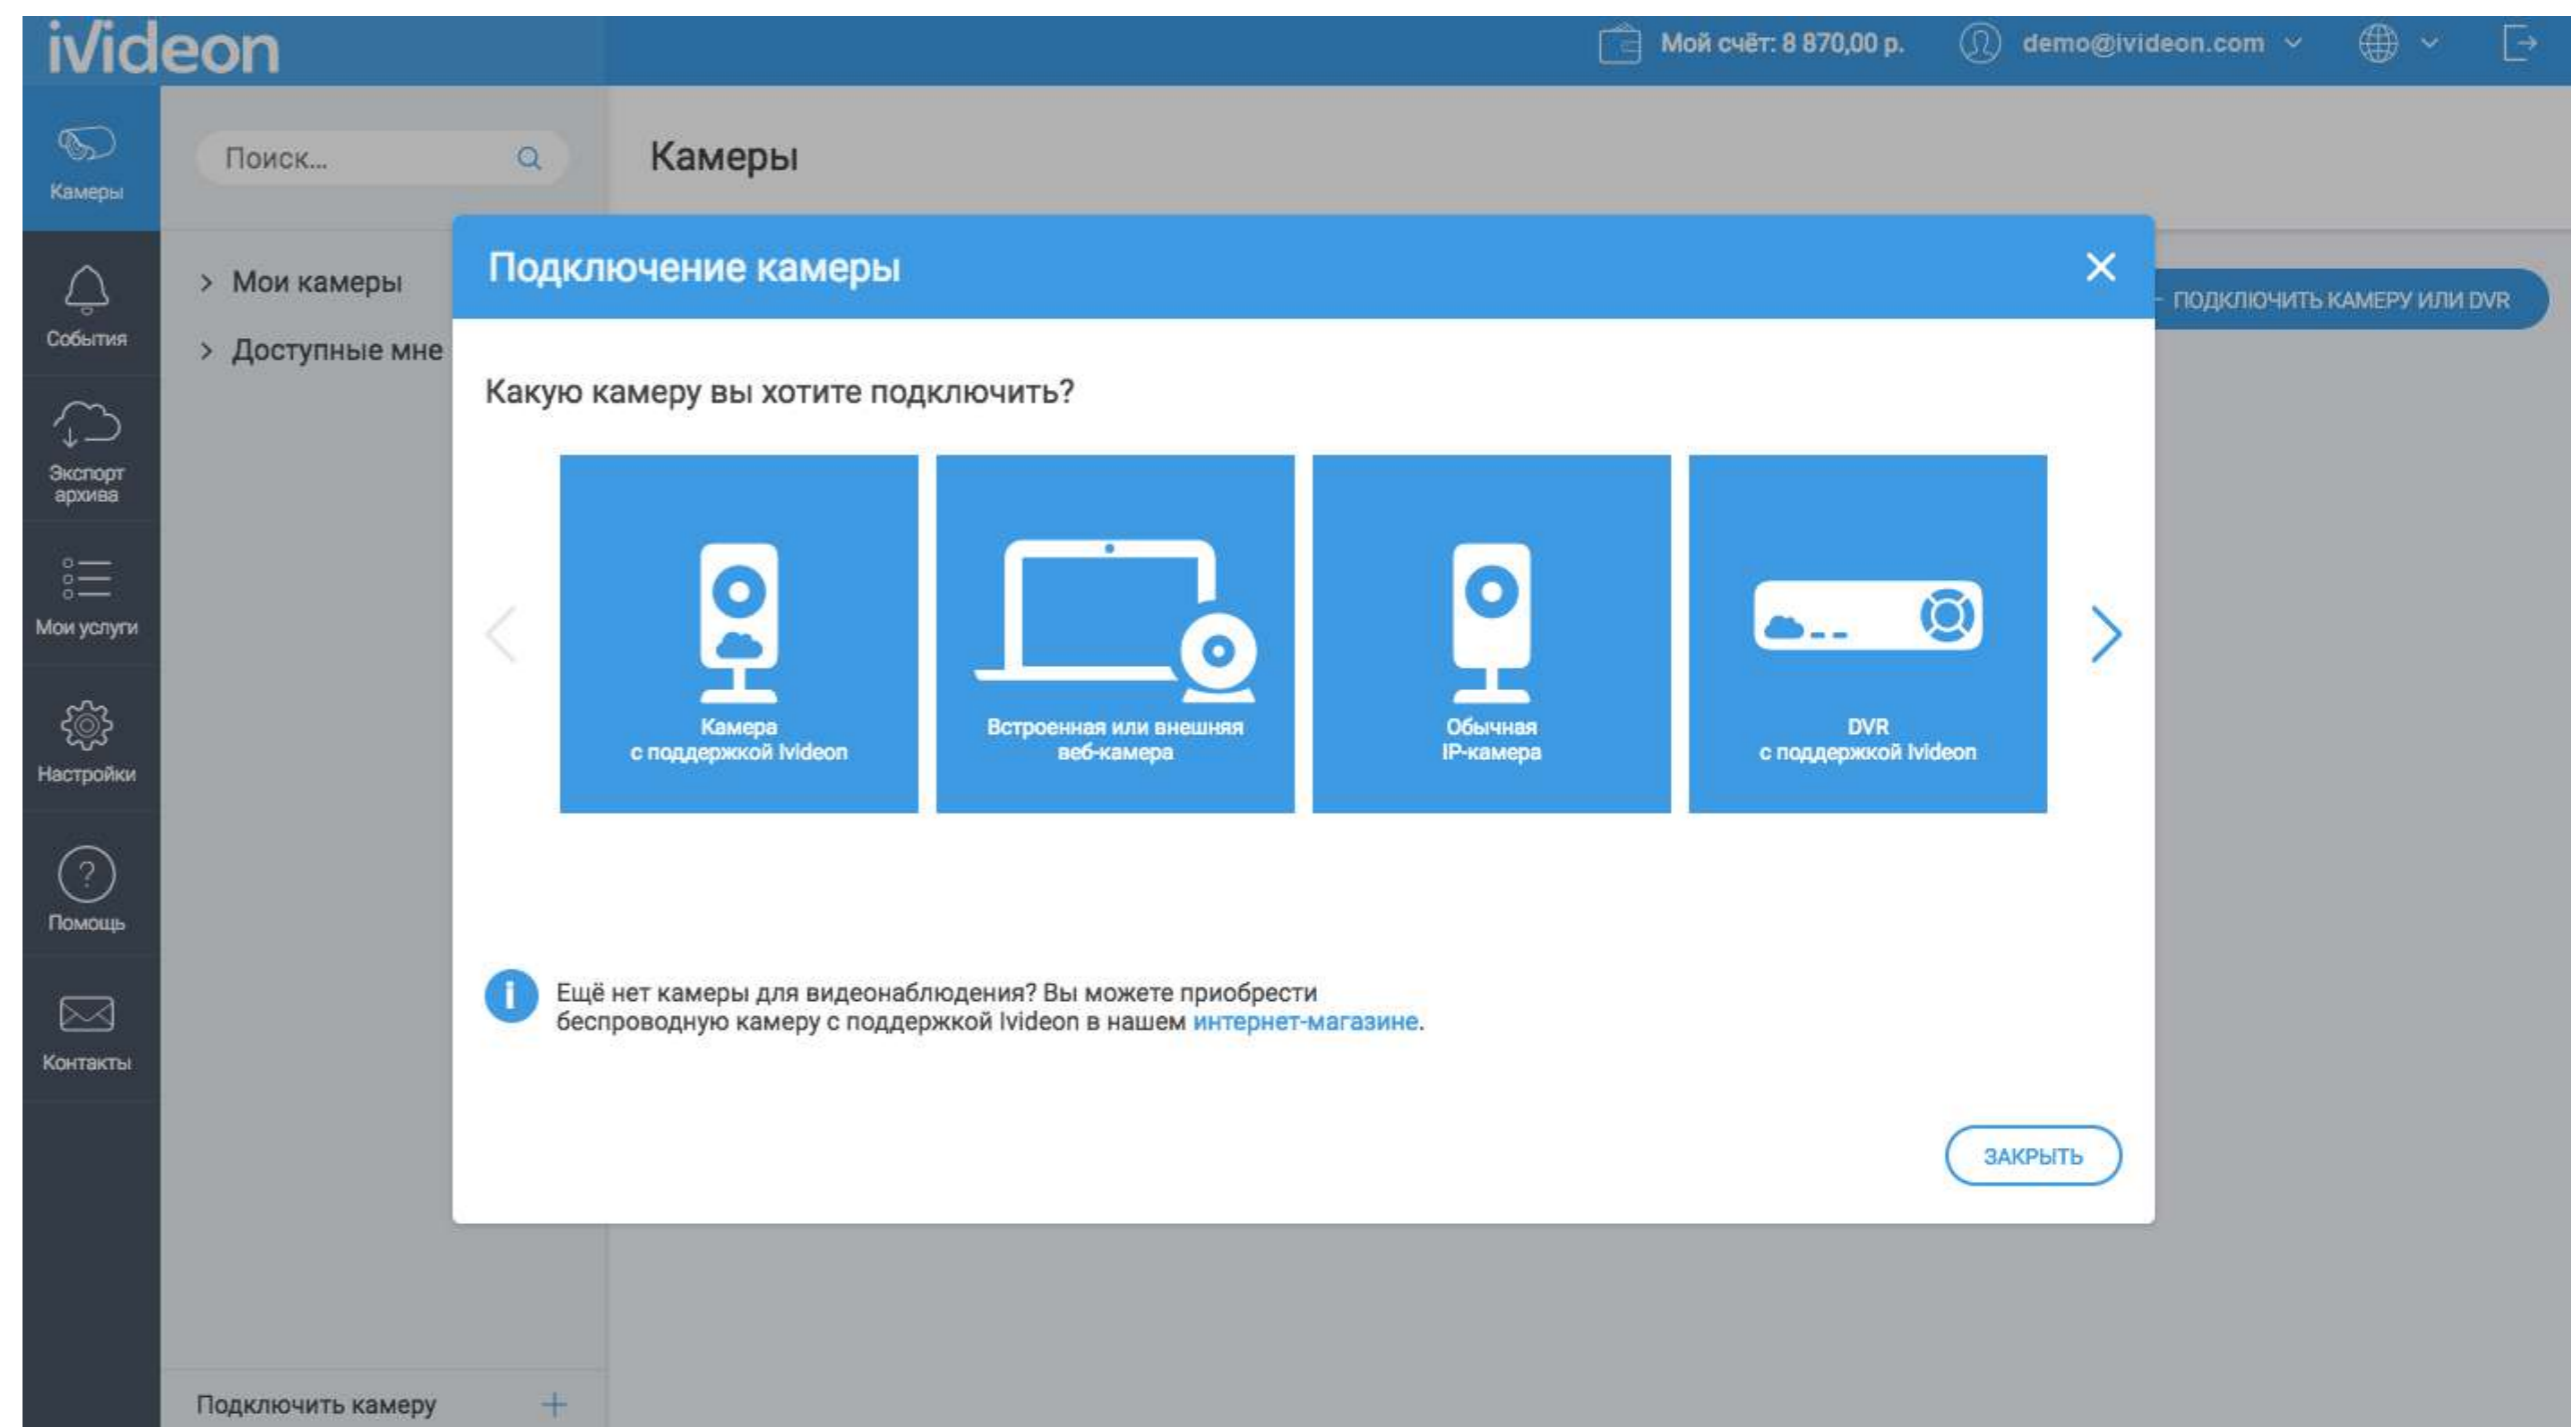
iVideon

Мой счёт: 8 870,00 р. demo@ivideon.com

Камеры

События

Экспорт архива

Мои услуги

Настройки

Помощь

Контакты

Поиск...

Камеры

> Мои камеры

> Доступные мне

ПОДКЛЮЧИТЬ КАМЕРУ ИЛИ DVR

Подключение камеры

Какую камеру вы хотите подключить?

Камера с поддержкой Ivideon

Встроенная или внешняя веб-камера

Обычная IP-камера

DVR с поддержкой Ivideon

Ещё нет камеры для видеонаблюдения? Вы можете приобрести беспроводную камеру с поддержкой Ivideon в нашем интернет-магазине.

ЗАКРЫТЬ

Подключить камеру +